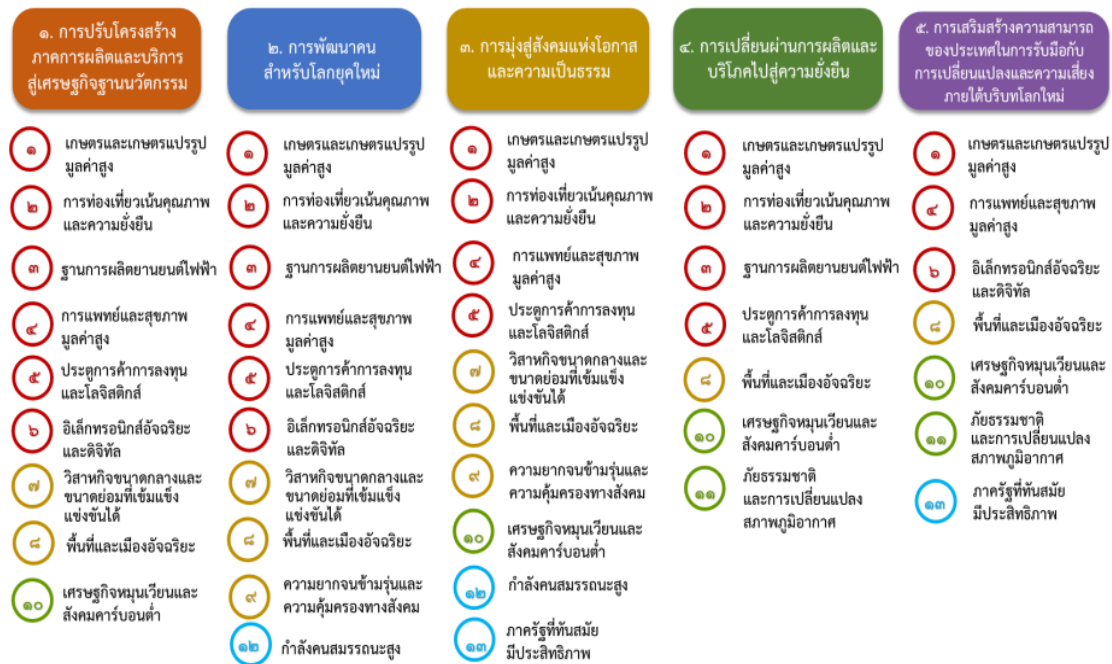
๑. การปรับโครงสร้างภาคการผลิตและบริการสู่เศรษฐกิจฐานนวัตกรรม

๑ เกษตรและเกษตรแปรรูปมูลค่าสูง

๒ การท่องเที่ยวเน้นคุณภาพและความยั่งยืน

๓ ฐานการผลิตยานยนต์ไฟฟ้า

๔ การแพทย์และสุขภาพมูลค่าสูง

๕ ประตูการค้าการลงทุนและโลจิสติกส์

๖ อิเล็กทรอนิกส์อัจฉริยะและดิจิทัล

๗ วิสาหกิจขนาดกลางและขนาดย่อมที่เข้มแข็ง แข่งขันได้

๘ พื้นที่และเมืองอัจฉริยะ

๑๐ เศรษฐกิจหมุนเวียนและสังคมคาร์บอนต่ำ

๒. การพัฒนาคนสำหรับโลกยุคใหม่

๑ เกษตรและเกษตรแปรรูปมูลค่าสูง

๒ การท่องเที่ยวเน้นคุณภาพและความยั่งยืน

๓ ฐานการผลิตยานยนต์ไฟฟ้า

๔ การแพทย์และสุขภาพมูลค่าสูง

๕ ประตูการค้าการลงทุนและโลจิสติกส์

๖ อิเล็กทรอนิกส์อัจฉริยะและดิจิทัล

๗ วิสาหกิจขนาดกลางและขนาดย่อมที่เข้มแข็ง แข่งขันได้

๘ พื้นที่และเมืองอัจฉริยะ

๙ ความยากจนข้ามรุ่นและความคุ้มครองทางสังคม

๑๒ กำลังคนสมรรถนะสูง

๓. การมุ่งสู่สังคมแห่งโอกาสและความเป็นธรรม

๑ เกษตรและเกษตรแปรรูปมูลค่าสูง

๒ การท่องเที่ยวเน้นคุณภาพและความยั่งยืน

๔ การแพทย์และสุขภาพมูลค่าสูง

๕ ประตูการค้าการลงทุนและโลจิสติกส์

๗ วิสาหกิจขนาดกลางและขนาดย่อมที่เข้มแข็ง แข่งขันได้

๘ พื้นที่และเมืองอัจฉริยะ

๙ ความยากจนข้ามรุ่นและความคุ้มครองทางสังคม

๑๐ เศรษฐกิจหมุนเวียนและสังคมคาร์บอนต่ำ

๑๒ กำลังคนสมรรถนะสูง

๑๓ ภาครัฐที่ทันสมัยมีประสิทธิภาพ

๔. การเปลี่ยนผ่านการผลิตและบริโภคไปสู่ความยั่งยืน

๑ เกษตรและเกษตรแปรรูปมูลค่าสูง

๒ การท่องเที่ยวเน้นคุณภาพและความยั่งยืน

๓ ฐานการผลิตยานยนต์ไฟฟ้า

๕ ประตูการค้าการลงทุนและโลจิสติกส์

๘ พื้นที่และเมืองอัจฉริยะ

๑๐ เศรษฐกิจหมุนเวียนและสังคมคาร์บอนต่ำ

๑๑ ภัยธรรมชาติและการเปลี่ยนแปลงสภาพภูมิอากาศ

๕. การเสริมสร้างความสามารถของประเทศในการรับมือกับการเปลี่ยนแปลงและความเสี่ยงภายใต้บริบทโลกใหม่

๑ เกษตรและเกษตรแปรรูปมูลค่าสูง

๔ การแพทย์และสุขภาพมูลค่าสูง

๖ อิเล็กทรอนิกส์อัจฉริยะและดิจิทัล

๘ พื้นที่และเมืองอัจฉริยะ

๑๐ เศรษฐกิจหมุนเวียนและสังคมคาร์บอนต่ำ

๑๑ ภัยธรรมชาติและการเปลี่ยนแปลงสภาพภูมิอากาศ

๑๓ ภาครัฐที่ทันสมัยมีประสิทธิภาพ